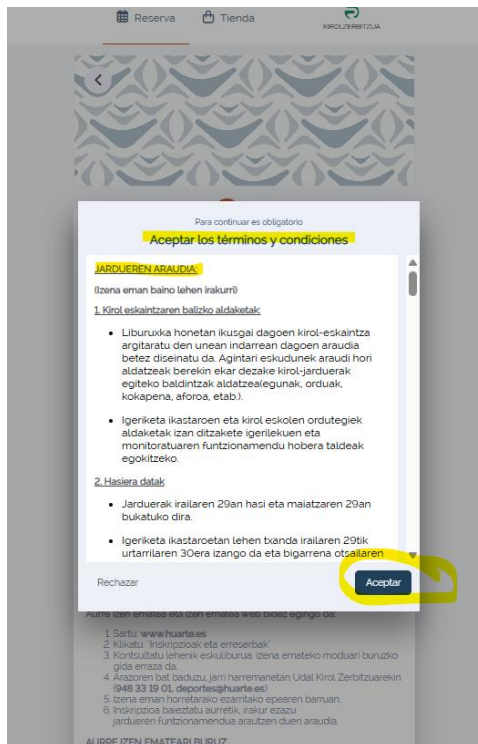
Reserva Tienda KIROLZERBITZUA

Para continuar es obligatorio

Aceptar los términos y condiciones

JARDUEREN ARAUDIA:

(Izena eman baino lehen irakurri)

1. Kirol eskaintzaren balizko aldaketak:

- Liburuxka honetan ikusgai dagoen kirol-eskaintza argitaratu den unean indarrean dagoen araudia betez diseinatu da. Agintari eskudunek araudi hori aldatzeak berekin ekar dezake kirol-jarduerak egiteko baldintzak aldatzea(egunak, orduak, kokapena, aforoa, etab.).
- Igeriketa ikastaroen eta kirol eskolen ordutegiek aldaketak izan ditzakete igerilekuen eta monitoratuaren funtzionamendu hobera taldeak egokitzeko.

2. Hasiera datak

- Jarduerak irailaren 29an hasi eta maiatzaren 29an bukatuko dira.
- Igeriketa ikastaroetan lehen txanda irailaren 29tik urtarrilaren 30era izango da eta bigarrena otsailaren

Rechazar

Aceptar

Aurre izen ematea eta izen ematea web bidez egingo da:

1. Sartu: www.huarte.es
2. Klikatu: "Inskripzioak eta erreserbak"
3. Kontsultatu lehenik eskuliburua: izena emateko moduari buruzko gida erraza da.
4. Arazoren bat baduzu, jarri harremanetan Udal Kirol Zerbitzuarekin (948 33 19 01, deportes@huarte.es)
5. Izena eman horretarako ezarritako epearen barruan.
6. Inskripzioa baieztatu aurretik, irakur ezazu jardueren funtzionamendua arautzen duen araudia.

AURRE IZEN EMATEARI BURUZ